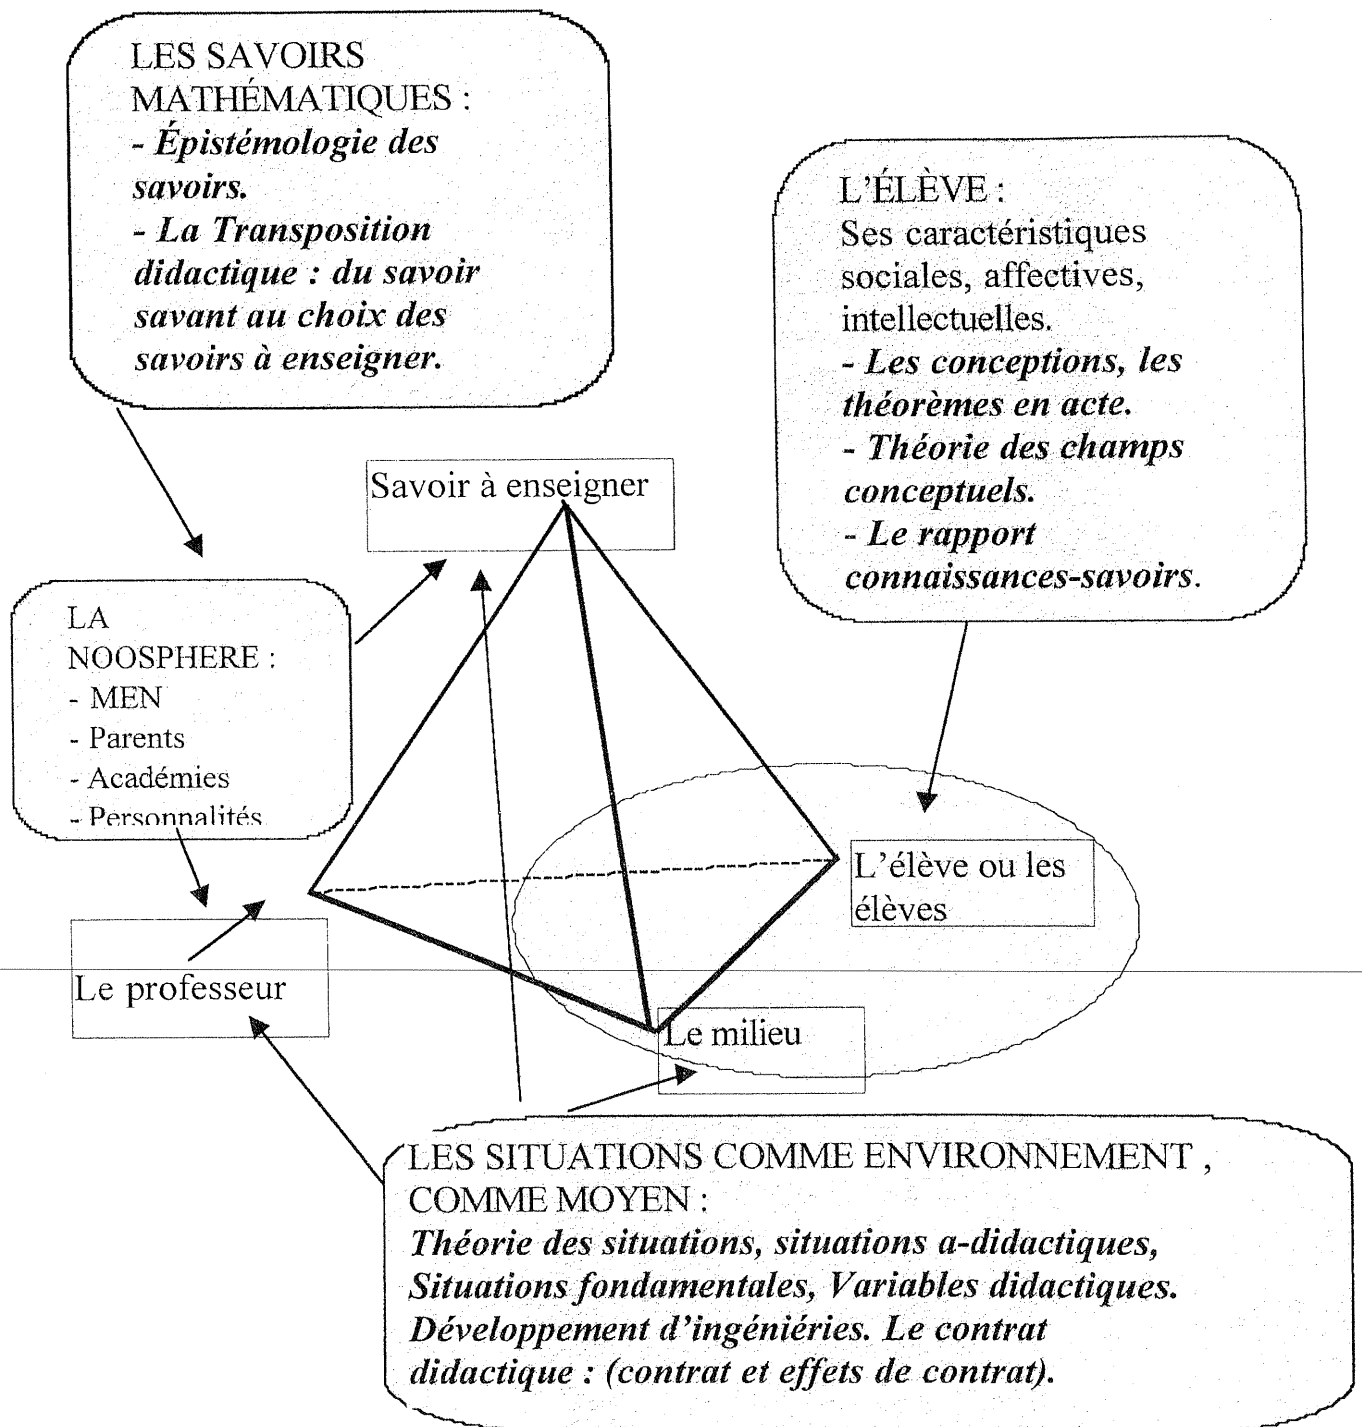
LES SAVOIRS MATHÉMATIQUES :
- Épistémologie des savoirs.
- La Transposition didactique : du savoir savant au choix des savoirs à enseigner.

L'ÉLÈVE :
Ses caractéristiques sociales, affectives, intellectuelles.
- Les conceptions, les théorèmes en acte.
- Théorie des champs conceptuels.
- Le rapport connaissances-savoirs.

Savoir à enseigner

LA NOOSPHERE :
- MEN
- Parents
- Académies
- Personnalités

L'élève ou les élèves

Le professeur

Le milieu

LES SITUATIONS COMME ENVIRONNEMENT , COMME MOYEN :
Théorie des situations, situations a-didactiques, Situations fondamentales, Variables didactiques. Développement d'ingénièries. Le contrat didactique : (contrat et effets de contrat).